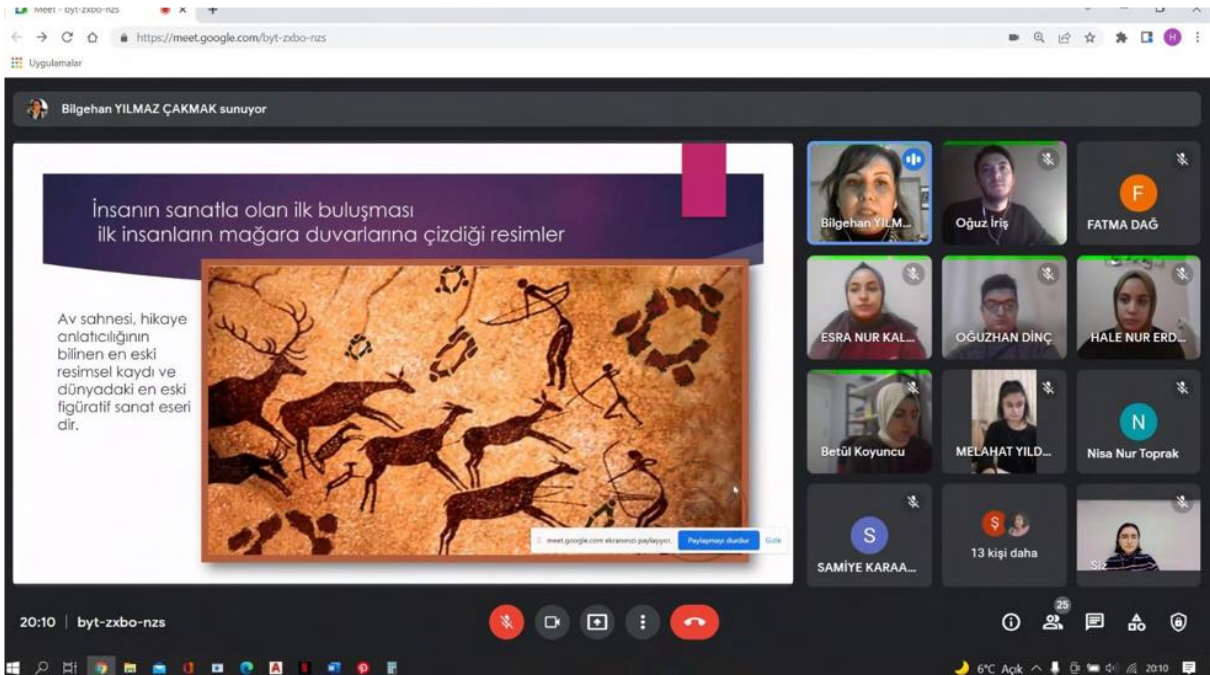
Meet - byt-zxbo-nzs

https://meet.google.com/byt-zxbo-nzs

Uygulamalar

Bilgehan YILMAZ ÇAKMAK sunuyor

İnsanın sanatla olan ilk buluşması
ilk insanların mağara duvarlarına çizdiği resimler

Av sahnesi, hikaye anlatıcılığının bilinen en eski resimsel kaydı ve dünyadaki en eski figüratif sanat eseri dir.

meet.google.com ekranınızı paylaşıyor. Paylaşmayı durdur Gizle

Bilgehan YILM...
Oğuz İriş
F
FATMA DAĞ
ESRA NUR KAL...
OĞUZHAN DİNÇ
HALE NUR ERD...
Betül Koyuncu
MELAHAT YILD...
N
Nisa Nur Toprak
S
SAMİYE KARAA...
Ş
13 kişi daha
Siz

20:10 | byt-zxbo-nzs

25

6°C Açık 20:10